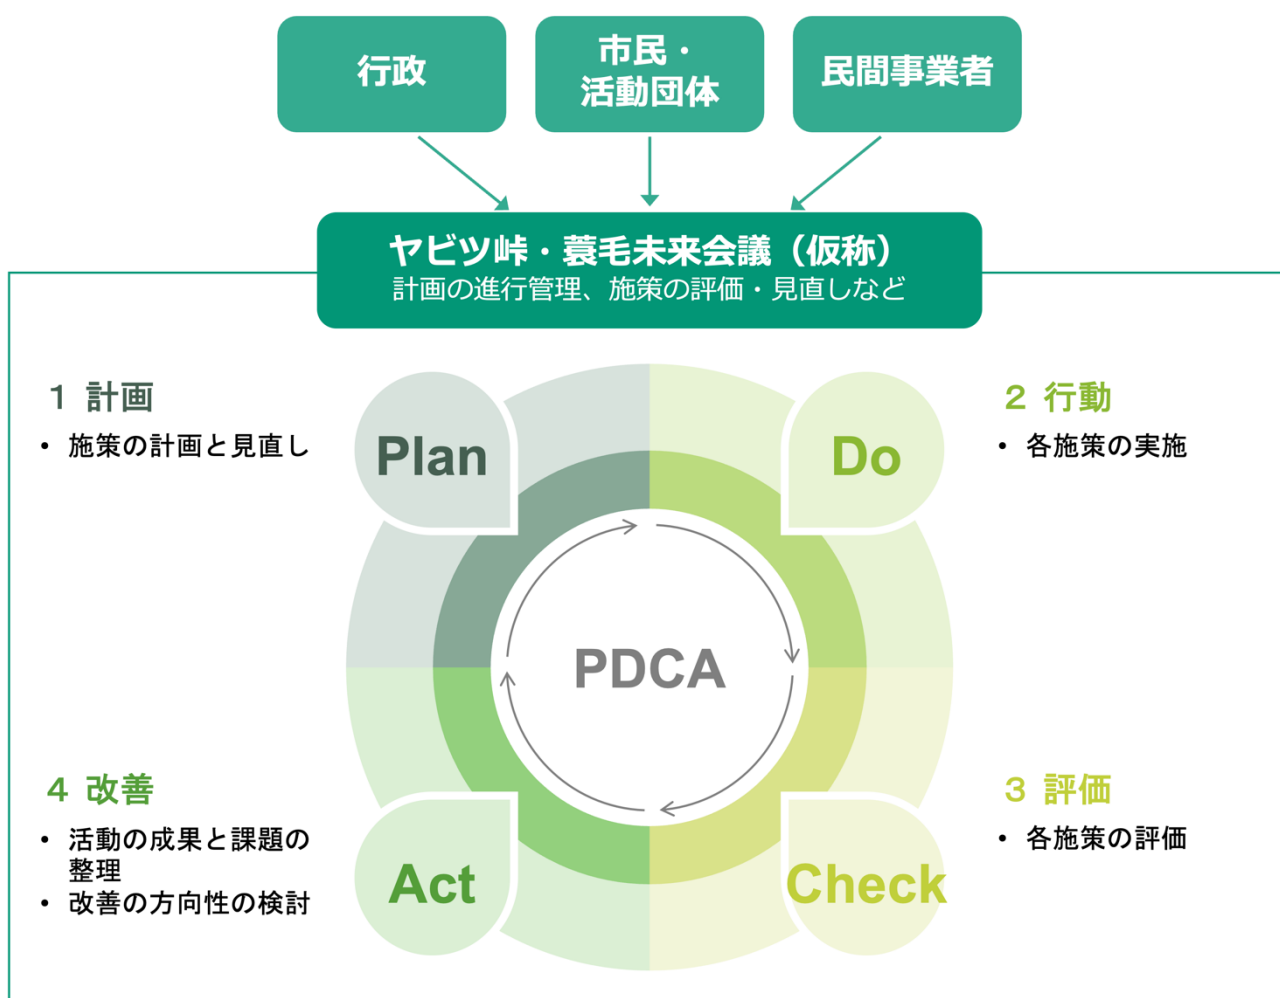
行政

市民・活動団体

民間事業者

ヤビツ峠・蓑毛未来会議（仮称）
計画の進行管理、施策の評価・見直しなど

1 計画
• 施策の計画と見直し

Plan

Do

2 行動
• 各施策の実施

PDCA

4 改善
• 活動の成果と課題の整理
• 改善の方向性の検討

Act

Check

3 評価
• 各施策の評価